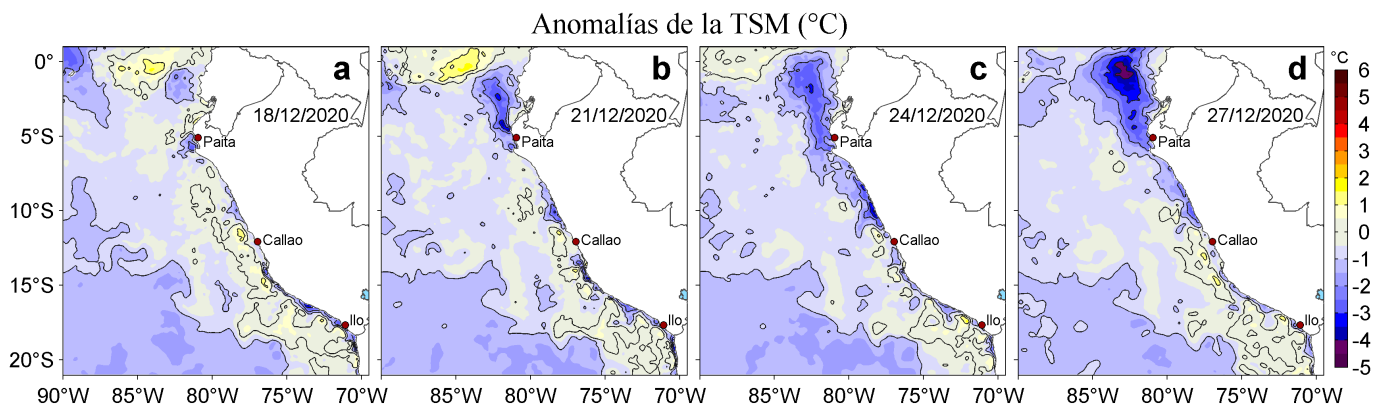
Anomalías de la TSM (°C)

a
18/12/2020
Paita
Callao
Ilo

b
21/12/2020
Paita
Callao
Ilo

c
24/12/2020
Paita
Callao
Ilo

d
27/12/2020
Paita
Callao
Ilo

0°
5°S
10°S
15°S
20°S

90°W 85°W 80°W 75°W 70°W
85°W 80°W 75°W 70°W
85°W 80°W 75°W 70°W
85°W 80°W 75°W 70°W

°C
6
5
4
3
2
1
0
-1
-2
-3
-4
-5